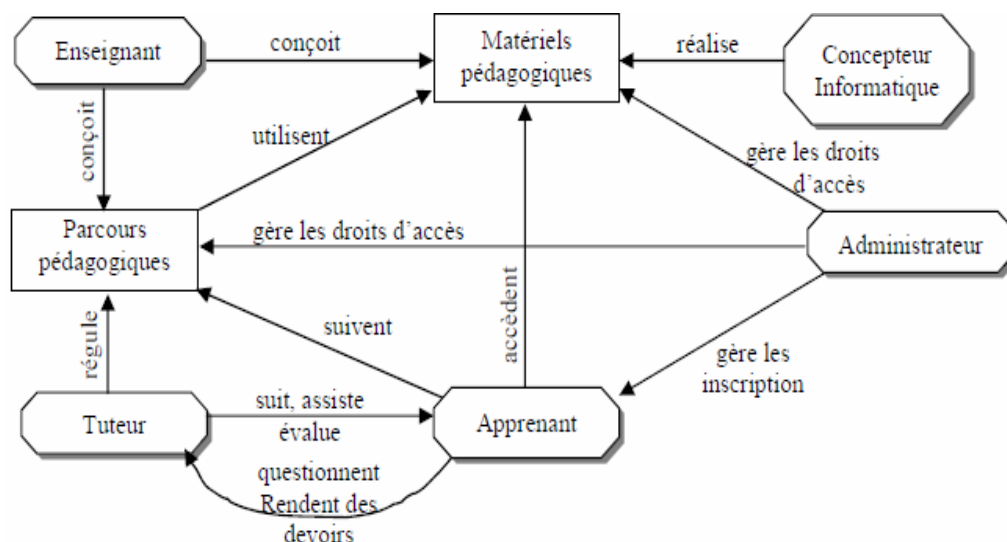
Enseignant

conçoit

Matériels pédagogiques

réalise

Concepteur Informatique

conçoit

utilisent

gère les droits d'accès

Parcours pédagogiques

gère les droits d'accès

Administrateur

accèdent

suivent

régule

gère les inscription

Tuteur

suit, assiste évalue

Apprenant

questionnent Rendent des devoirs